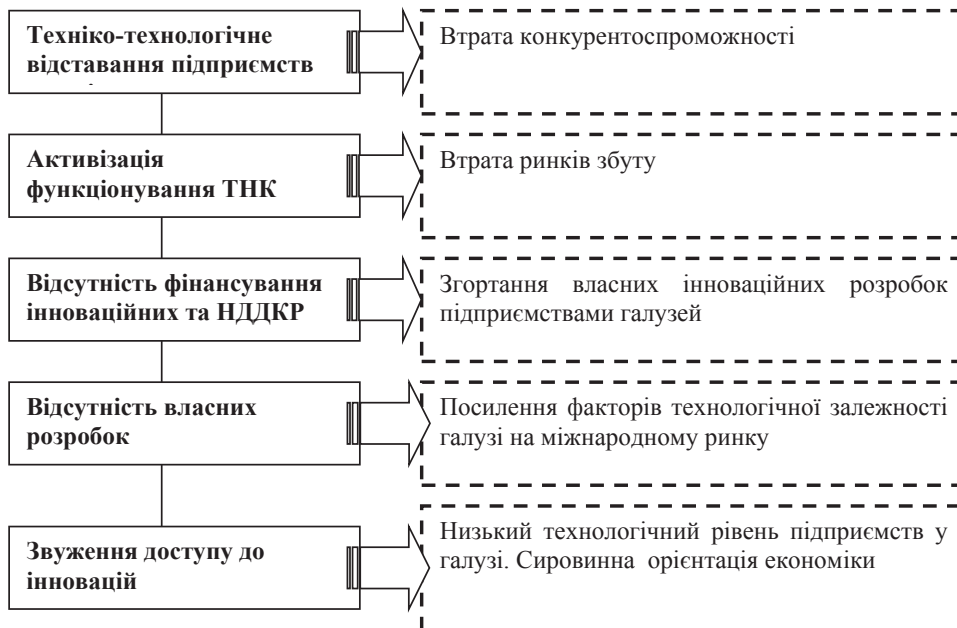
Техніко-технологічне відставання підприємств

Втрата конкурентоспроможності

Активізація функціонування ТНК

Втрата ринків збуту

Відсутність фінансування інноваційних та НДДКР

Згортання власних інноваційних розробок підприємствами галузей

Відсутність власних розробок

Посилення факторів технологічної залежності галузі на міжнародному ринку

Звуження доступу до інновацій

Низький технологічний рівень підприємств у галузі. Сировинна орієнтація економіки